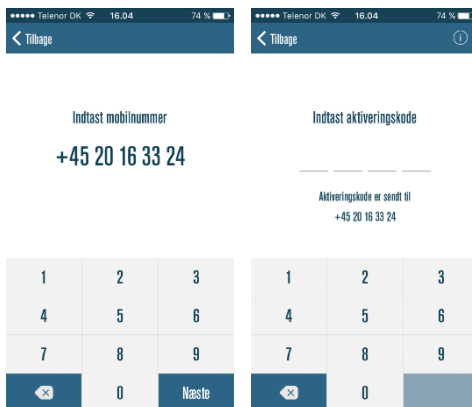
●●●●● Telenor DK 16.04 74 %

Tilbage

Indtast mobilnummer

+45 20 16 33 24

| 1 | 2 | 3 |
|---|---|---|
| 4 | 5 | 6 |
| 7 | 8 | 9 |
|  | 0 | Næste |

●●●●● Telenor DK 16.04 74 %

Tilbage

Indtast aktiveringskode

Aktiveringskode er sendt til +45 20 16 33 24

| 1 | 2 | 3 |
|---|---|---|
| 4 | 5 | 6 |
| 7 | 8 | 9 |
|  | 0 |  |